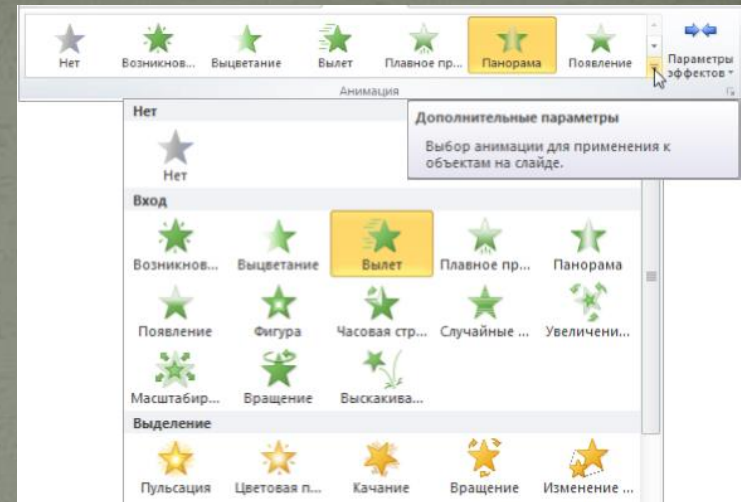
Нет
Возникнов...
Выцветание
Вылет
Плавное пр...
Панорама
Появление
Параметры эффектов
Анимация

Нет
Нет

Дополнительные параметры
Выбор анимации для применения к объектам на слайде.

Вход
Возникнов...
Выцветание
Вылет
Плавное пр...
Панорама
Появление
Фигура
Часовая стр...
Случайные ...
Увеличени...
Масштабир...
Вращение
Выскакива...

Выделение
Пульсация
Цветовая п...
Качание
Вращение
Изменение ...